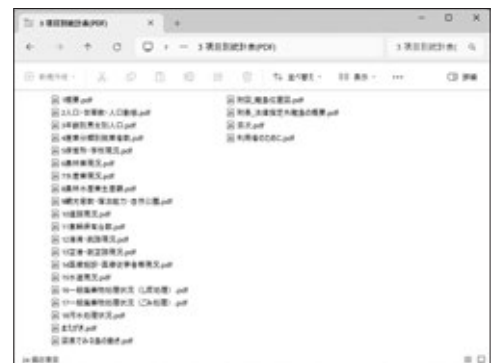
3 項目別統計表(PDF)

3 項目別統計表(PDF)

3 項目別統計表(PDF)の検索

新規作成

並べ替え

表示

詳細

1概要.pdf
2人口・世帯数・人口動態.pdf
3年齢別男女別人口.pdf
4産業分類別就業者数.pdf
5保育所・学校現況.pdf
6農林業現況.pdf
7工業現況.pdf
8農林水産業生産額.pdf
9観光客数・宿泊能力・自然公園.pdf
10道路現況.pdf
11車両保有台数.pdf
12運輸・通信現況.pdf
13電気・ガス現況.pdf
14医療施設・医療従事者等現況.pdf
15水道現況.pdf
16一般廃棄物処理状況（し尿処理）.pdf
17一般廃棄物処理状況（ごみ処理）.pdf
18汚水処理状況.pdf
19財政.pdf
20数でみる○○の動き.pdf
附図_構造位置図.pdf
附表_法適用区域等の概要.pdf
索引.pdf
利用者のために.pdf

24 個の項目